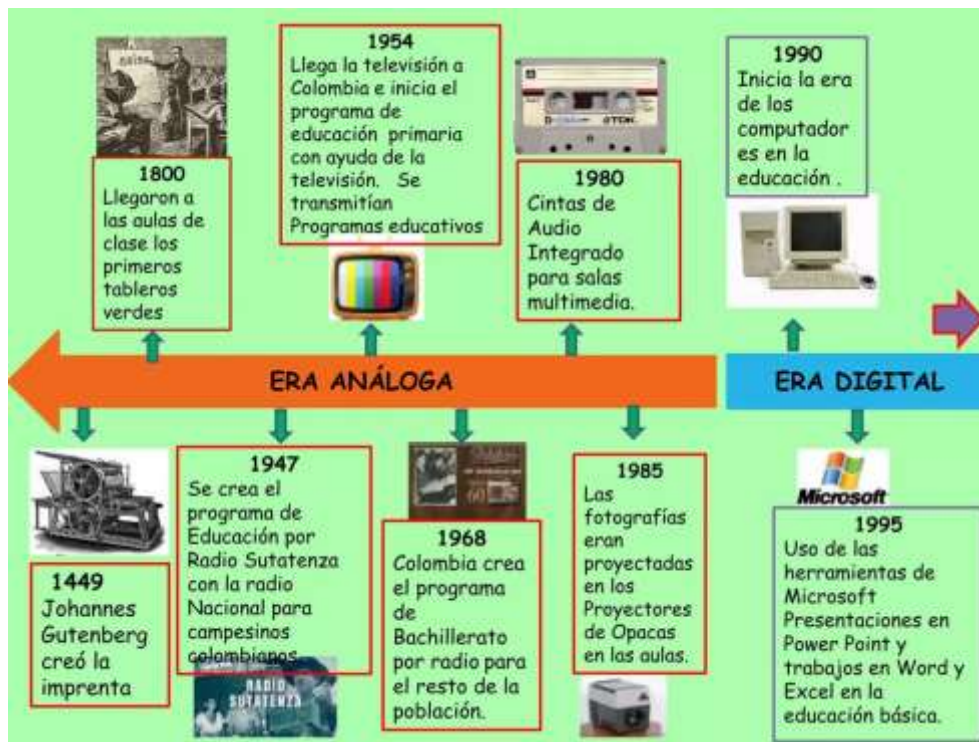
1954
Llega la televisión a Colombia e inicia el programa de educación primaria con ayuda de la televisión. Se transmitían Programas educativos

1800
Llegaron a las aulas de clase los primeros tableros verdes

1980
Cintas de Audio Integrado para salas multimedia.

1990
Inicia la era de los computadores en la educación .

ERA ANÁLOGA

ERA DIGITAL

1449
Johannes Gutenberg creó la imprenta

1947
Se crea el programa de Educación por Radio Sutatenza con la radio Nacional para campesinos colombianos

RADIO SUTATENZA

1968
Colombia crea el programa de Bachillerato por radio para el resto de la población.

1985
Las fotografías eran proyectadas en los Proyectores de Opacas en las aulas.

Microsoft

1995
Uso de las herramientas de Microsoft Presentaciones en Power Point y trabajos en Word y Excel en la educación básica.